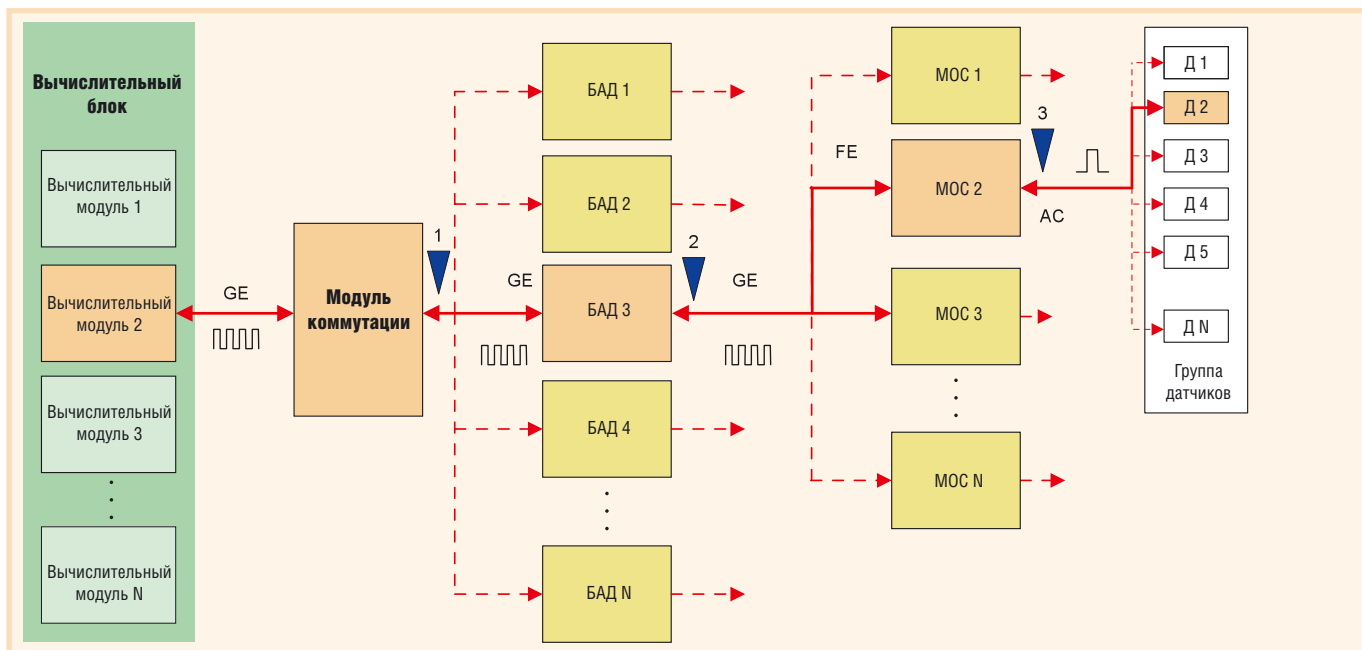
Вычислительный блок

Вычислительный модуль 1

Вычислительный модуль 2

Вычислительный модуль 3

Вычислительный модуль N

GE

Модуль коммутации

1

GE

БАД 1

БАД 2

БАД 3

БАД 4

БАД N

2

GE

FE

МОС 1

МОС 2

МОС 3

МОС N

3

АС

Д 1

Д 2

Д 3

Д 4

Д 5

Д N

Группа датчиков